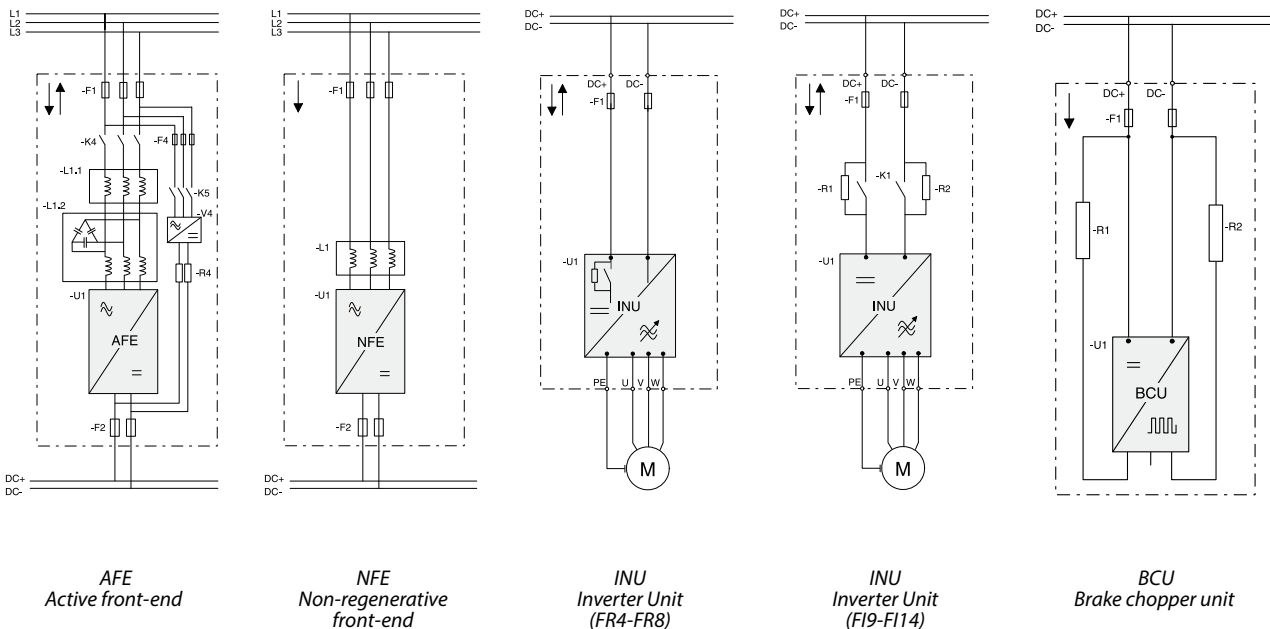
L1
L2
L3

-F1
-K4
-F4
-K5
-L1.1
-L1.2
-V4
-R4
-U1
AFE
$=$
-F2

DC+
DC-

L1
L2
L3

-F1
-L1
-U1
NFE
$=$
-F2

DC+
DC-

DC+
DC-

DC+
DC-
-F1
-U1
$=$
INU
PE
U
V
W
M

DC+
DC-

DC+
DC-
-F1
-R1
-K1
-R2
-U1
$=$
INU
PE
U
V
W
M

DC+
DC-

DC+
DC-
-F1
-R1
-R2
-U1
$=$
BCU

AFE
Active front-end

NFE
Non-regenerative front-end

INU
Inverter Unit
(FR4-FR8)

INU
Inverter Unit
(FI9-FI14)

BCU
Brake chopper unit